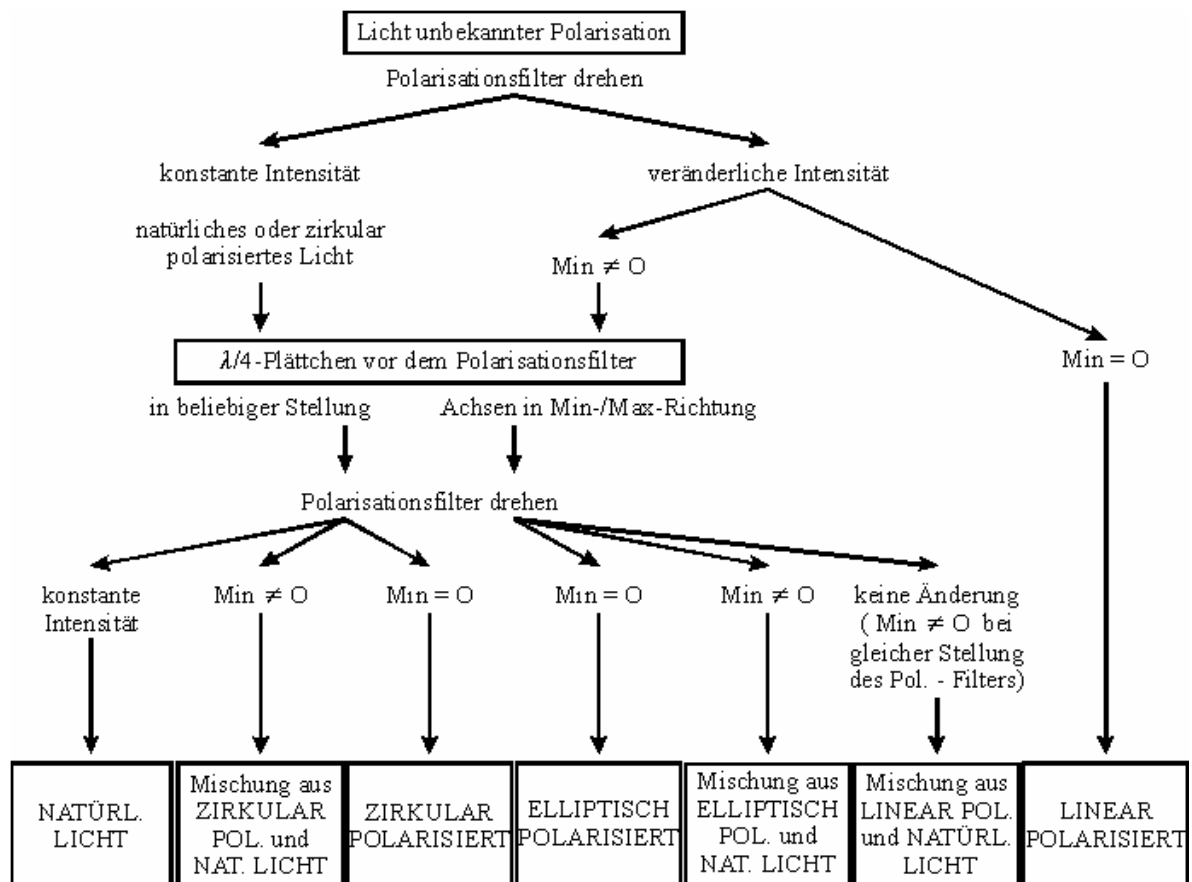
Licht unbekannter Polarisation

Polarisationsfilter drehen

konstante Intensität

veränderliche Intensität

natürliches oder zirkular polarisiertes Licht

Min $\neq$ O

$\lambda/4$-Plättchen vor dem Polarisationsfilter

Min = O

in beliebiger Stellung

Achsen in Min-/Max-Richtung

Polarisationsfilter drehen

konstante Intensität

Min $\neq$ O

Min = O

Min = O

Min $\neq$ O

keine Änderung ( Min $\neq$ O bei gleicher Stellung des Pol. - Filters)

NATÜRL. LICHT

Mischung aus ZIRKULAR POL. und NAT. LICHT

ZIRKULAR POLARISIERT

ELLIPTISCH POLARISIERT

Mischung aus ELLIPTISCH POL. und NAT. LICHT

Mischung aus LINEAR POL. und NATÜRL. LICHT

LINEAR POLARISIERT